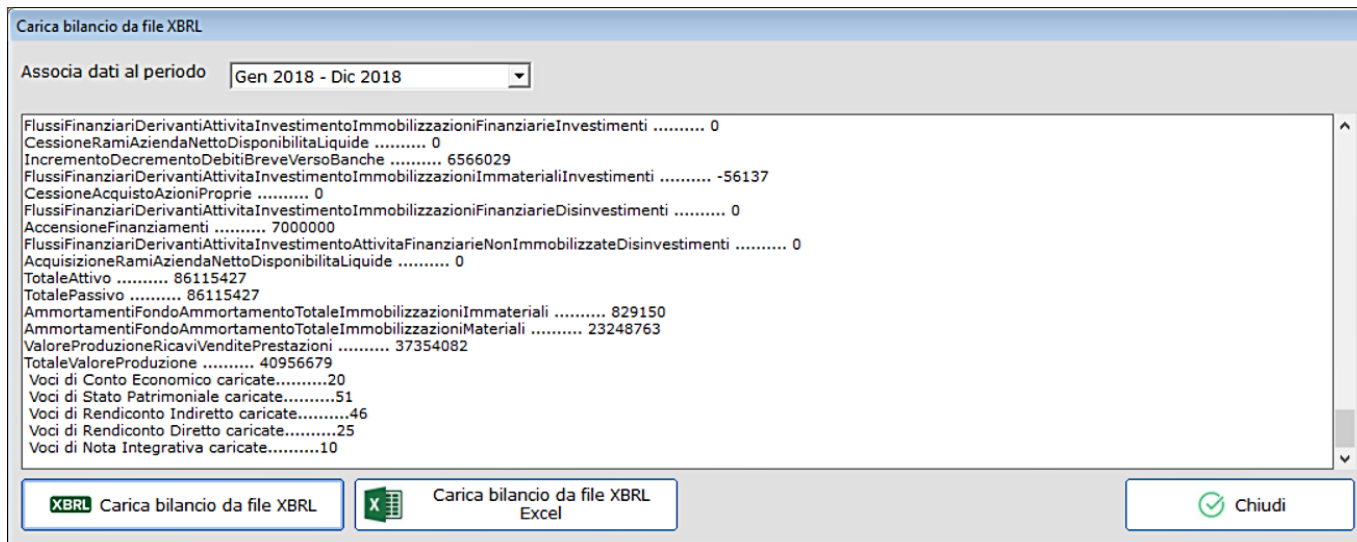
Carica bilancio da file XBRL

Associa dati al periodo Gen 2018 - Dic 2018

FlussiFinanziariDerivantiAttivitaInvestimentoImmobilizzazioniFinanziarieInvestimenti .......... 0
CessioneRamiAziendaNettoDisponibilitaLiquide .......... 0
IncrementoDecrementoDebitiBreveVersoBanche .......... 6566029
FlussiFinanziariDerivantiAttivitaInvestimentoImmobilizzazioniImmaterialiInvestimenti .......... -56137
CessioneAcquistoAzioniProprie .......... 0
FlussiFinanziariDerivantiAttivitaInvestimentoImmobilizzazioniFinanziarieDisinvestimenti .......... 0
AccensioneFinanziamenti .......... 7000000
FlussiFinanziariDerivantiAttivitaInvestimentoAttivitaFinanziarieNonImmobilizzateDisinvestimenti .......... 0
AcquisizioneRamiAziendaNettoDisponibilitaLiquide .......... 0
TotaleAttivo .......... 86115427
TotalePassivo .......... 86115427
AmmortamentiFondoAmmortamentoTotaleImmobilizzazioniImmateriali .......... 829150
AmmortamentiFondoAmmortamentoTotaleImmobilizzazioniMateriali .......... 23248763
ValoreProduzioneRicaviVenditePrestazioni .......... 37354082
TotaleValoreProduzione .......... 40956679
Voci di Conto Economico caricate..........20
Voci di Stato Patrimoniale caricate..........51
Voci di Rendiconto Indiretto caricate..........46
Voci di Rendiconto Diretto caricate..........25
Voci di Nota Integrativa caricate..........10

XBRL Carica bilancio da file XBRL

Carica bilancio da file XBRL Excel

Chiudi